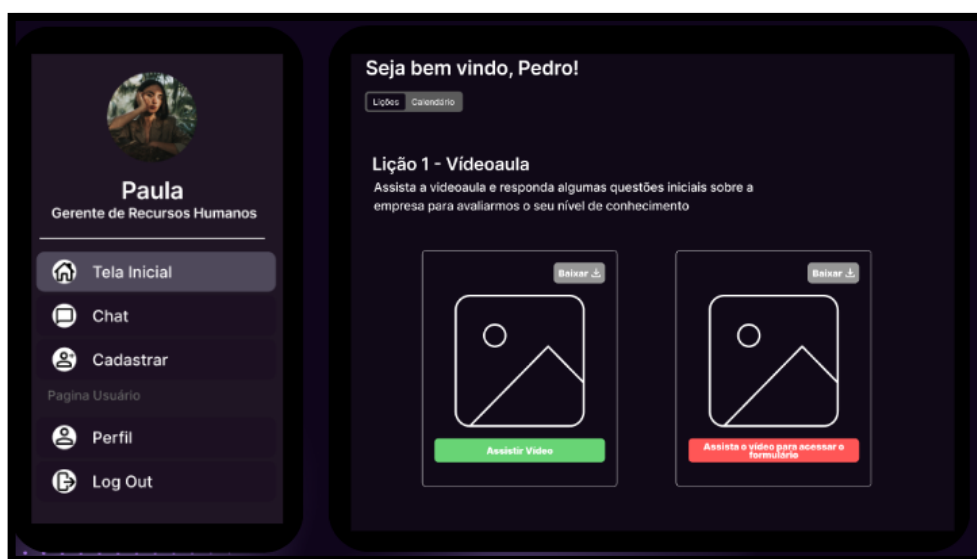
Paula
Gerente de Recursos Humanos

Tela Inicial

Chat

Cadastrar

Pagina Usuário

Perfil

Log Out

Seja bem vindo, Pedro!

Lições Calendário

Lição 1 - Vídeoaula

Assista a videoaula e responda algumas questões iniciais sobre a empresa para avaliarmos o seu nível de conhecimento

Baixar

Assistir Vídeo

Baixar

Assista o vídeo para acessar o formulário